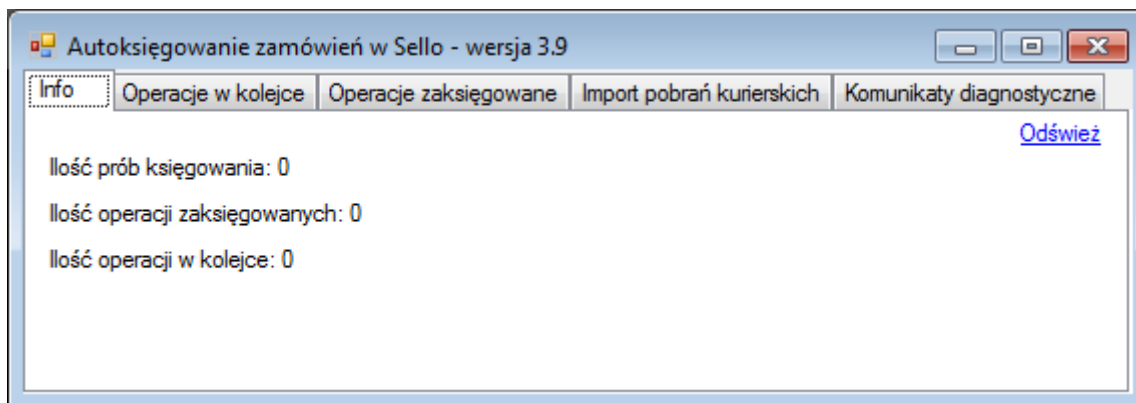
Autoksięgowanie zamówień w Sello - wersja 3.9

Info | Operacje w kolejce | Operacje zaksięgowane | Import pobrań kurierskich | Komunikaty diagnostyczne

Odśwież

Ilość prób księgowania: 0

Ilość operacji zaksięgowanych: 0

Ilość operacji w kolejce: 0